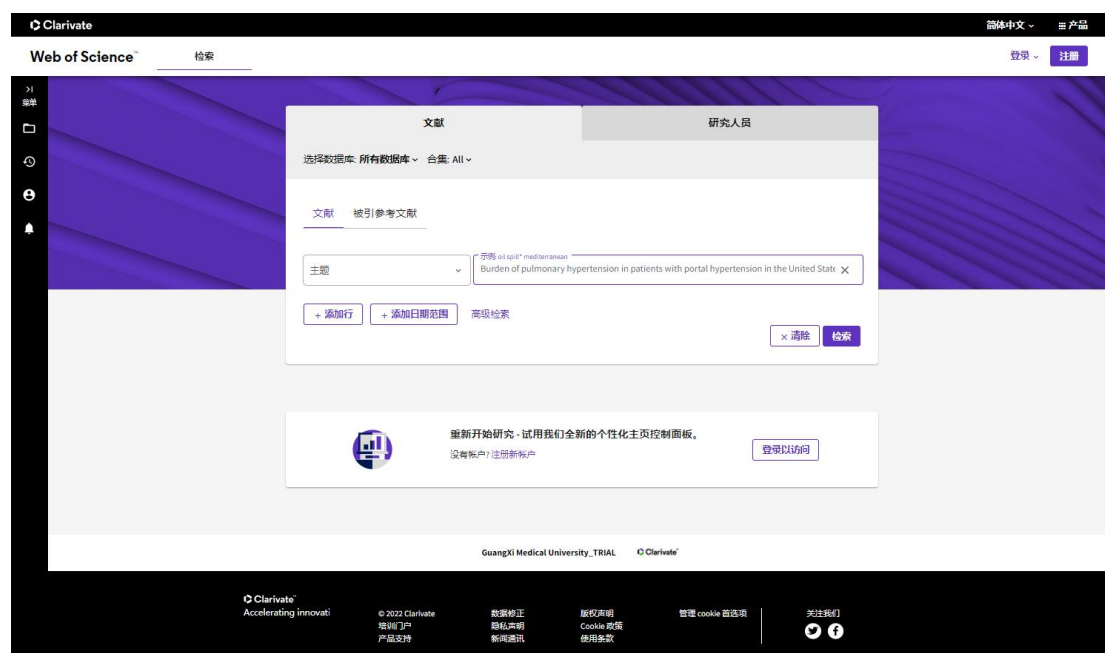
Clarivate

简体中文 ⌄ ≡产品

Web of Science™ 检索

登录 ⌄ 注册

菜单

文献 研究人员

选择数据库: 所有数据库 ⌄ 合集: All ⌄

文献 被引参考文献

主题

示例: oil spill* mediterranean
Burden of pulmonary hypertension in patients with portal hypertension in the United State ×

+ 添加行 + 添加日期范围 高级检索

× 清除 检索

重新开始研究 - 试用我们全新的个性化主页控制面板。
没有帐户? 注册新帐户

登录以访问

GuangXi Medical University_TRIAL Clarivate

Clarivate™
Accelerating innovati

© 2022 Clarivate
培训门户
产品支持

数据修正
隐私声明
新闻通讯

版权声明
Cookie 政策
使用条款

管理 cookie 首选项

关注我们